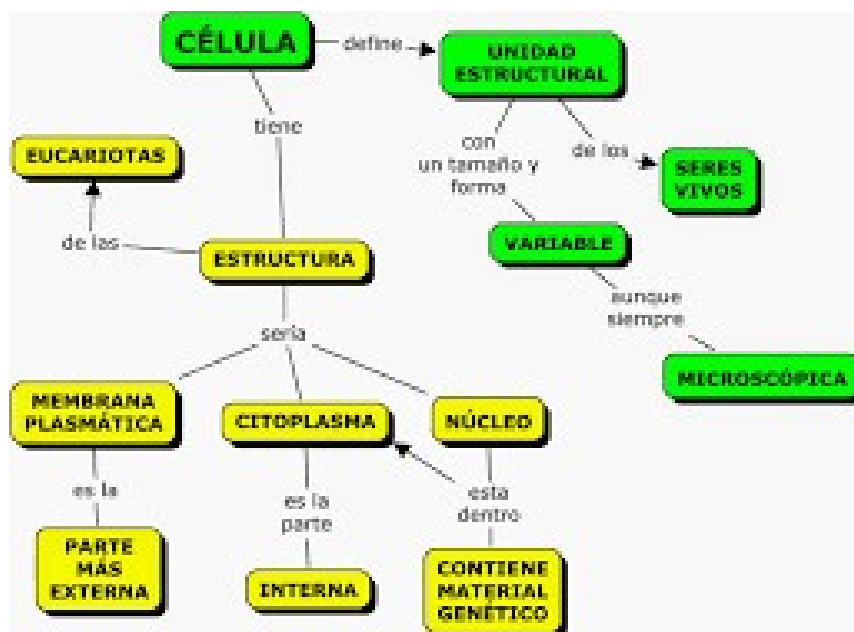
CÉLULA
define
UNIDAD ESTRUCTURAL
tiene
EUCARIOTAS
con un tamaño y forma
de los
SERES VIVOS
VARIABLE
de las
ESTRUCTURA
aunque siempre
MICROSCÓPICA
sería
MEMBRANA PLASMÁTICA
CITOPLASMA
NÚCLEO
es la
es la parte
esta dentro
PARTE MÁS EXTERNA
INTERNA
CONTIENE MATERIAL GENÉTICO